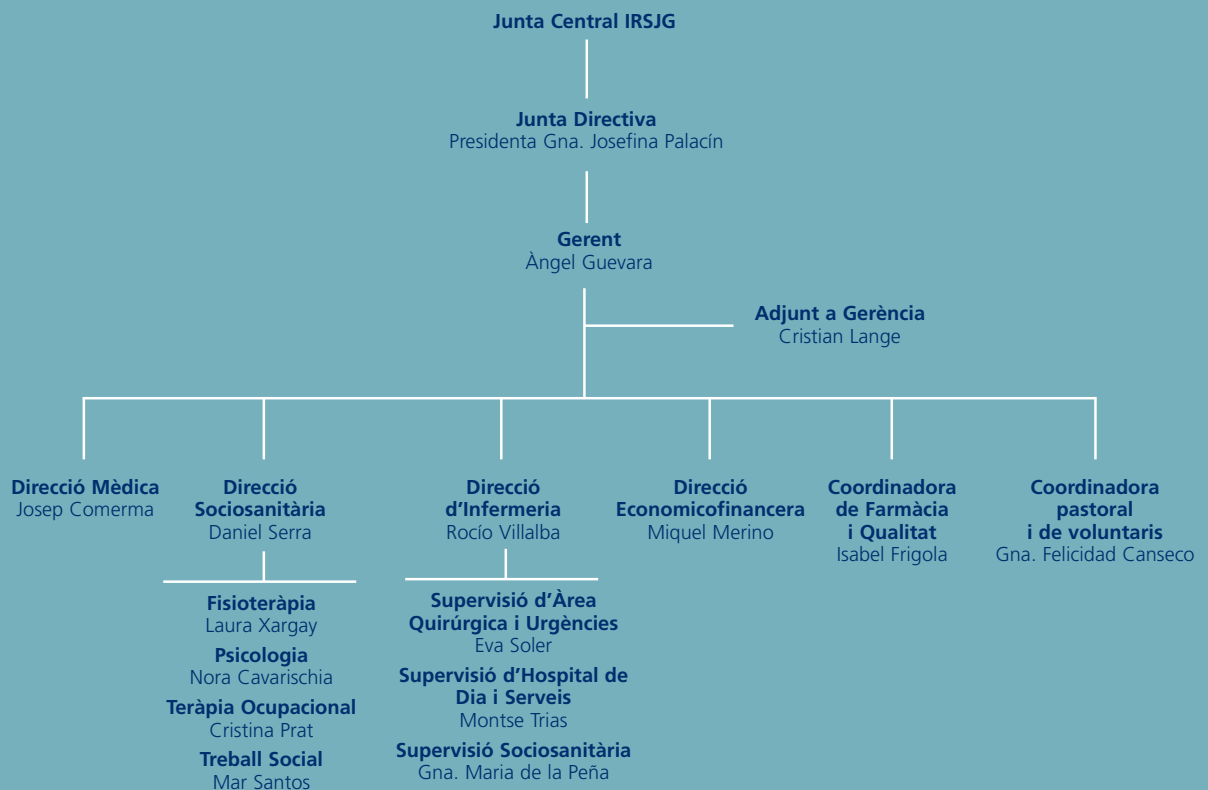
Junta Central IRSJG

Junta Directiva
Presidenta Gna. Josefina Palacín

Gerent
Àngel Guevara

Adjunt a Gerència
Cristian Lange

Direcció Mèdica
Josep Comerma

Direcció Sociosanitària
Daniel Serra

Fisioteràpia
Laura Xargay

Psicologia
Nora Cavarischia

Teràpia Ocupacional
Cristina Prat

Treball Social
Mar Santos

Direcció d'Infermeria
Rocío Villalba

Supervisió d'Àrea Quirúrgica i Urgències
Eva Soler

Supervisió d'Hospital de Dia i Serveis
Montse Trias

Supervisió Sociosanitària
Gna. Maria de la Peña

Direcció Economicofinancera
Miquel Merino

Coordinadora de Farmàcia i Qualitat
Isabel Frigola

Coordinadora pastoral i de voluntaris
Gna. Felicidad Canseco